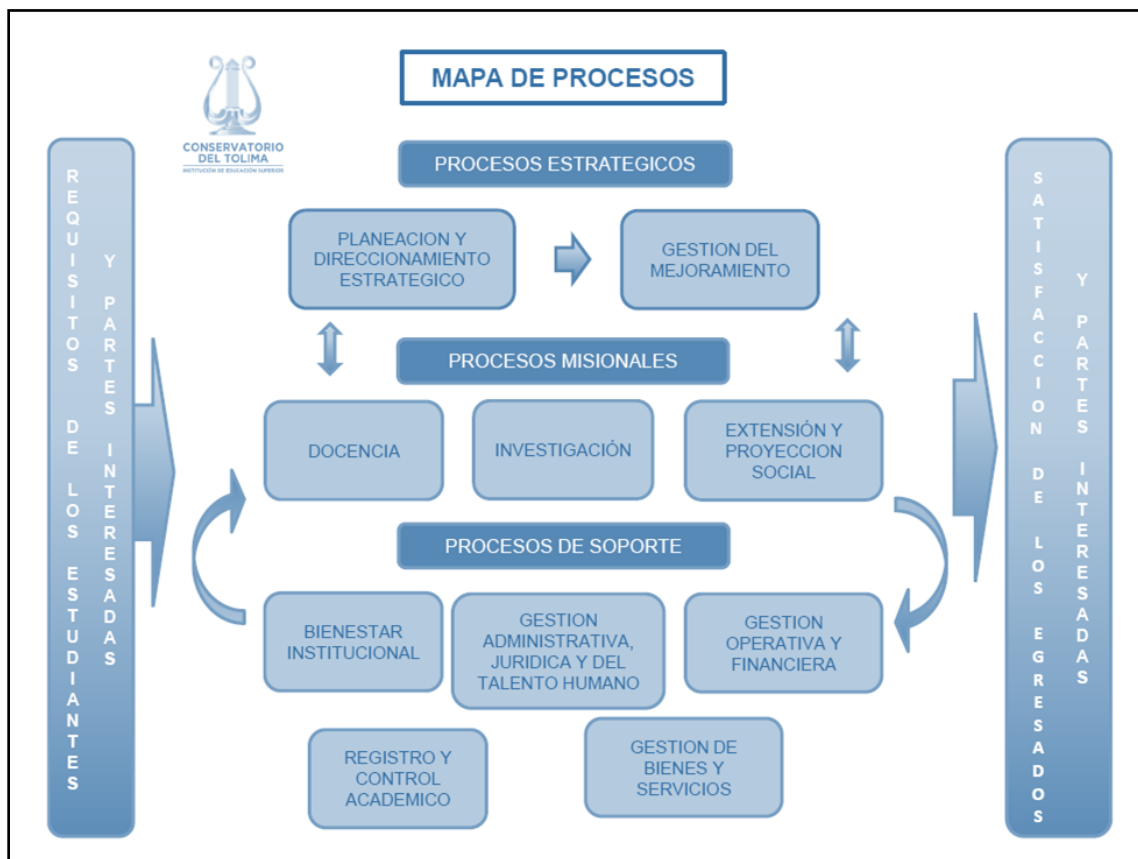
CONSERVATORIO DEL TOLIMA
INSTITUCIÓN DE EDUCACIÓN SUPERIOR

MAPA DE PROCESOS

REQUISITOS DE LOS ESTUDIANTES Y PARTES INTERESADAS

PROCESOS ESTRATEGICOS

PLANEACION Y DIRECCIONAMIENTO ESTRATEGICO

GESTION DEL MEJORAMIENTO

PROCESOS MISIONALES

DOCENCIA

INVESTIGACIÓN

EXTENSIÓN Y PROYECCION SOCIAL

PROCESOS DE SOPORTE

BIENESTAR INSTITUCIONAL

GESTION ADMINISTRATIVA, JURIDICA Y DEL TALENTO HUMANO

GESTION OPERATIVA Y FINANCIERA

REGISTRO Y CONTROL ACADEMICO

GESTION DE BIENES Y SERVICIOS

SATISFACCION DE LOS EGRESADOS Y PARTES INTERESADAS